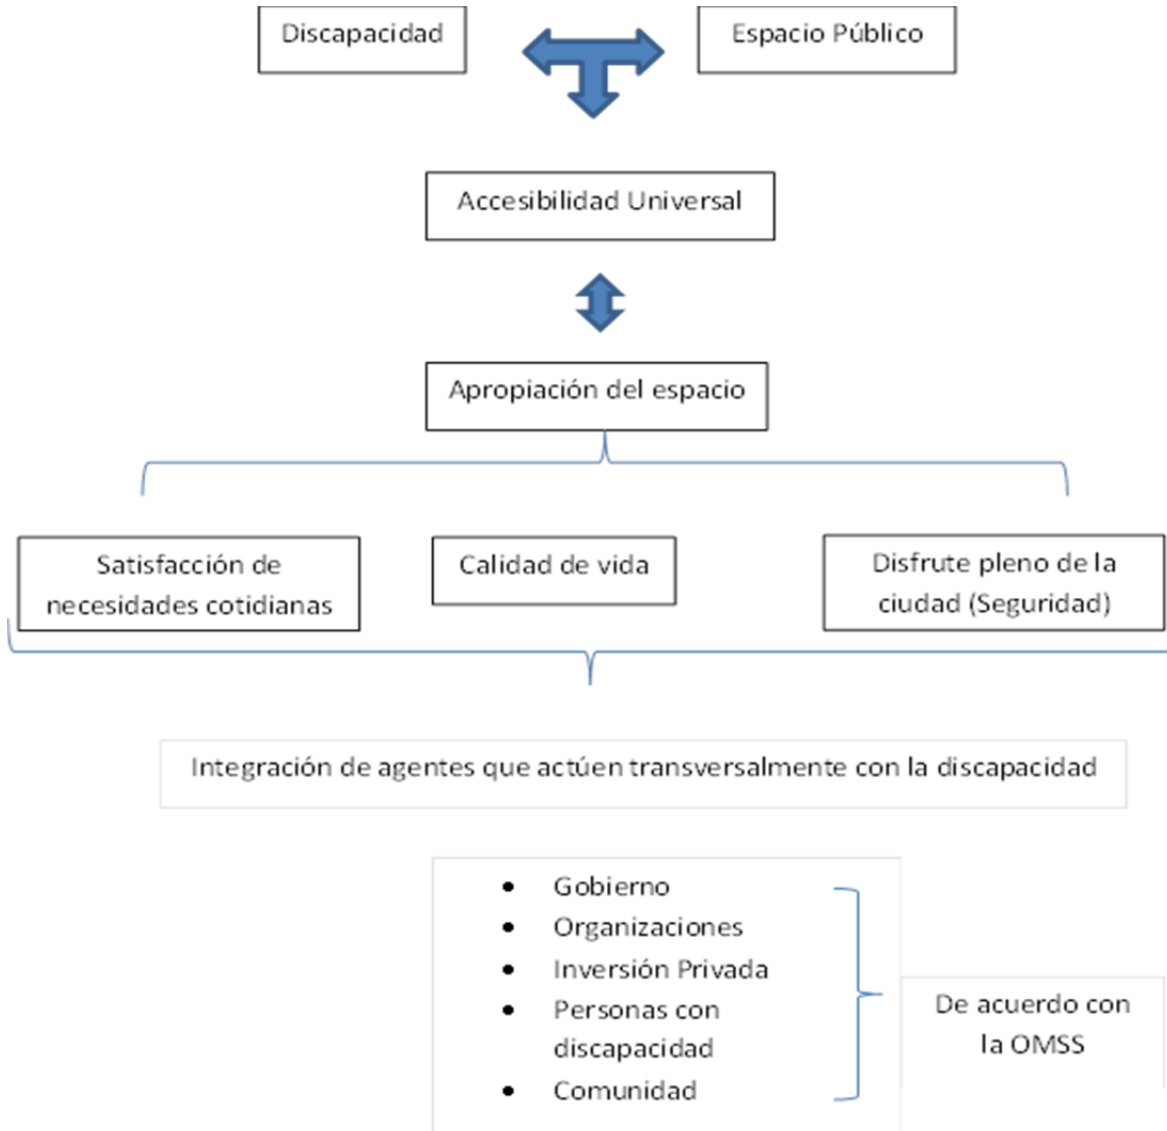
Discapacidad

Espacio Público

Accesibilidad Universal

Apropiación del espacio

Satisfacción de necesidades cotidianas

Calidad de vida

Disfrute pleno de la ciudad (Seguridad)

Integración de agentes que actúen transversalmente con la discapacidad

- Gobierno
- Organizaciones
- Inversión Privada
- Personas con discapacidad
- Comunidad

De acuerdo con la OMSS